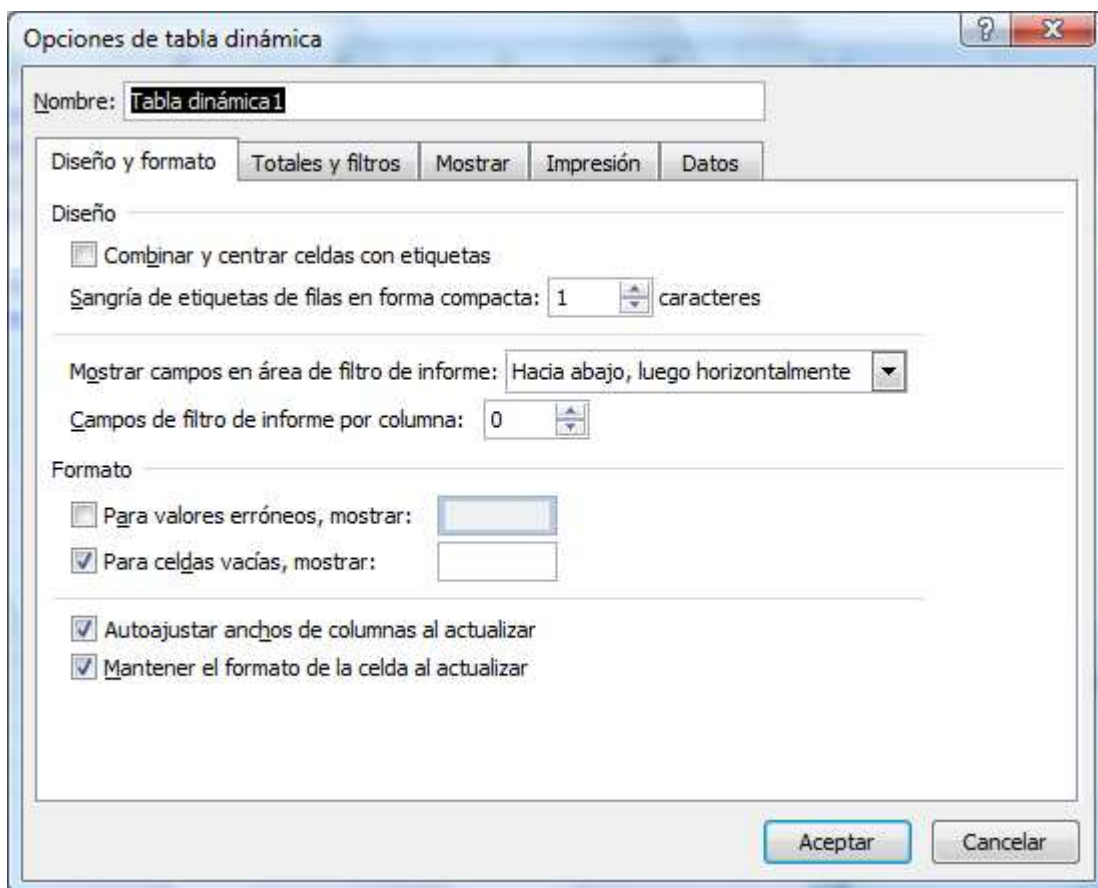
Opciones de tabla dinámica

?

X

Nombre: Tabla dinámica1

Diseño y formato | Totales y filtros | Mostrar | Impresión | Datos

Diseño

Combinar y centrar celdas con etiquetas

Sangría de etiquetas de filas en forma compacta: 1 caracteres

Mostrar campos en área de filtro de informe: Hacia abajo, luego horizontalmente

Campos de filtro de informe por columna: 0

Formato

Para valores erróneos, mostrar:

Para celdas vacías, mostrar:

Autoajustar anchos de columnas al actualizar

Mantener el formato de la celda al actualizar

Aceptar

Cancelar